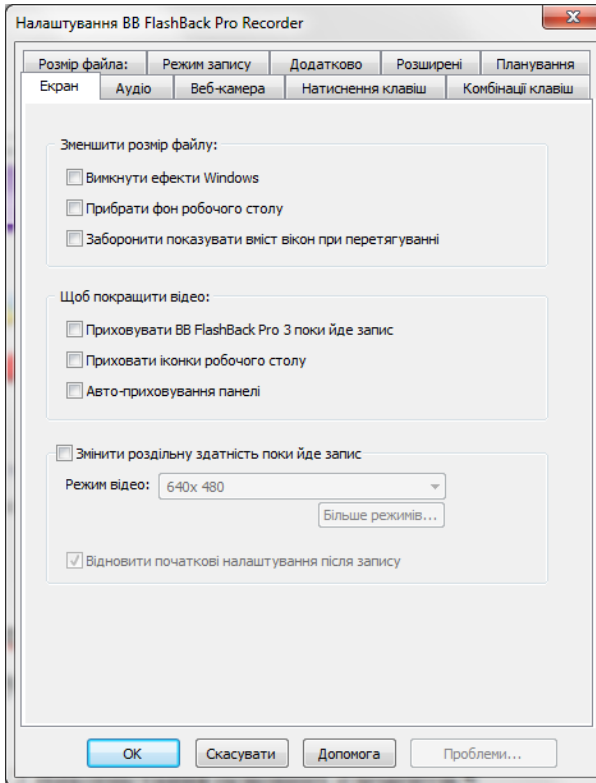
Налаштування BB FlashBack Pro Recorder

Розмір файла: | Режим запису | Додатково | Розширені | Планування
Екран | Аудіо | Веб-камера | Натиснення клавіш | Комбінації клавіш

Зменшити розмір файлу:

Вимкнути ефекти Windows

Прибрати фон робочого столу

Заборонити показувати вміст вікон при перетягуванні

Щоб покращити відео:

Приховувати BB FlashBack Pro 3 поки йде запис

Приховати іконки робочого столу

Авто-приховування панелі

Змінити роздільну здатність поки йде запис

Режим відео: 640x 480

Більше режимів...

Відновити початкові налаштування після запису

OK | Скасувати | Допомога | Проблеми...